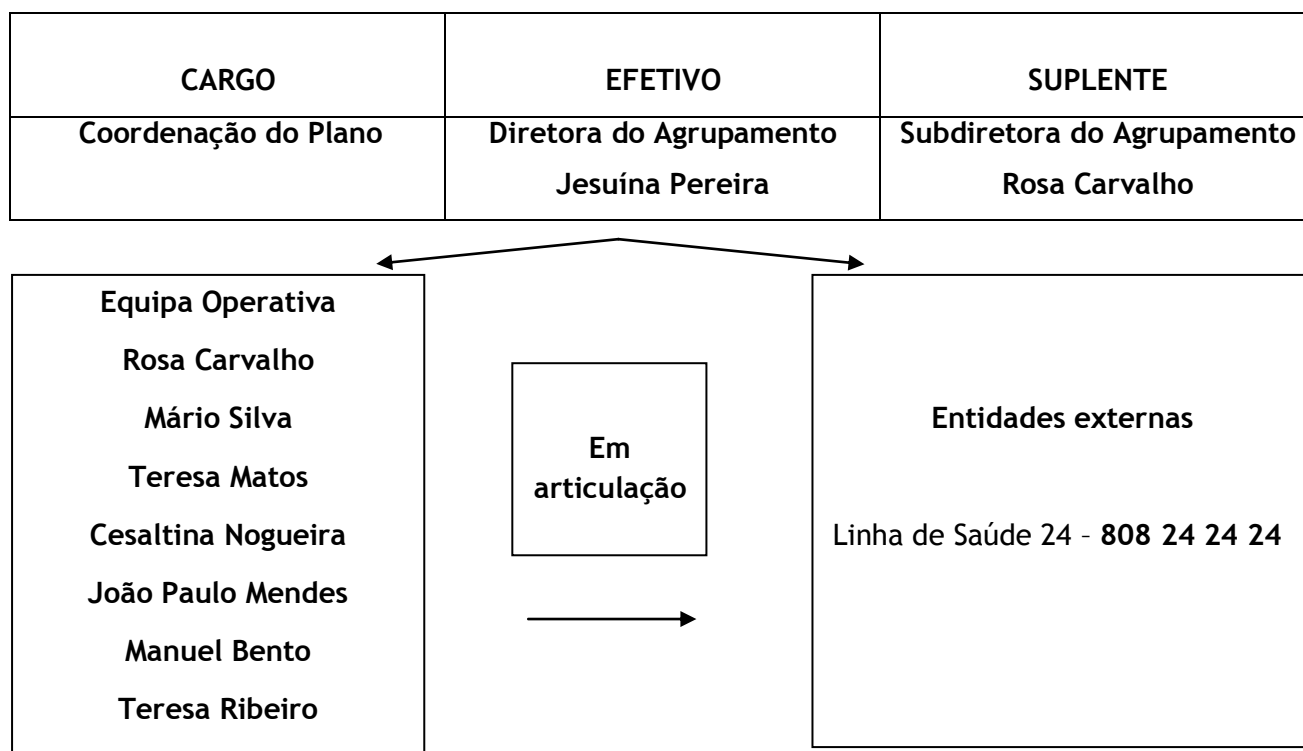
| CARGO | EFETIVO | SUPLENTE |
|---|---|---|
| Coordenação do Plano | Diretora do Agrupamento Jesuína Pereira | Subdiretora do Agrupamento Rosa Carvalho |

Equipa Operativa
Rosa Carvalho
Mário Silva
Teresa Matos
Cesaltina Nogueira
João Paulo Mendes
Manuel Bento
Teresa Ribeiro

Em articulação

Entidades externas

Linha de Saúde 24 – 808 24 24 24